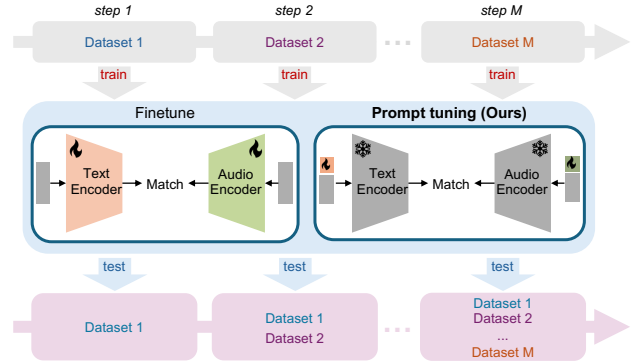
step 1
step 2
step M
Dataset 1
Dataset 2
· · ·
Dataset M
train
train
train
Finetune
Prompt tuning (Ours)
Text Encoder
Match
Audio Encoder
Text Encoder
Match
Audio Encoder
test
test
test
Dataset 1
Dataset 1
Dataset 2
· · ·
Dataset 1
Dataset 2
...
Dataset M